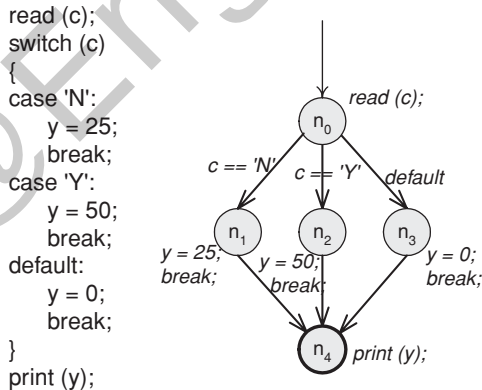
read (c);
switch (c)
{
case 'N':
y = 25;
break;
case 'Y':
y = 50;
break;
default:
y = 0;
break;
}
print (y);

$n_0$ read (c);
c == 'N'
c == 'Y'
default
$n_1$
$n_2$
$n_3$
y = 25;
break;
y = 50;
break;
y = 0;
break;
$n_4$ print (y);